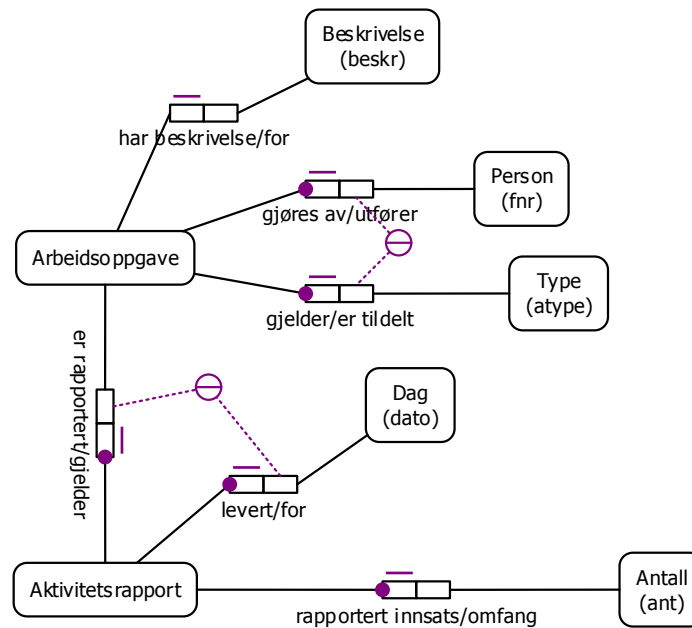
Beskrivelse
(beskr)

har beskrivelse/for

Person
(fnr)

gjøres av/utfører

Arbeidsoppgave

Type
(atype)

gjelder/er tildelt

er rapportert/gjelder

Dag
(dato)

levert/for

Aktivitetsrapport

Antall
(ant)

rapportert innsats/omfang